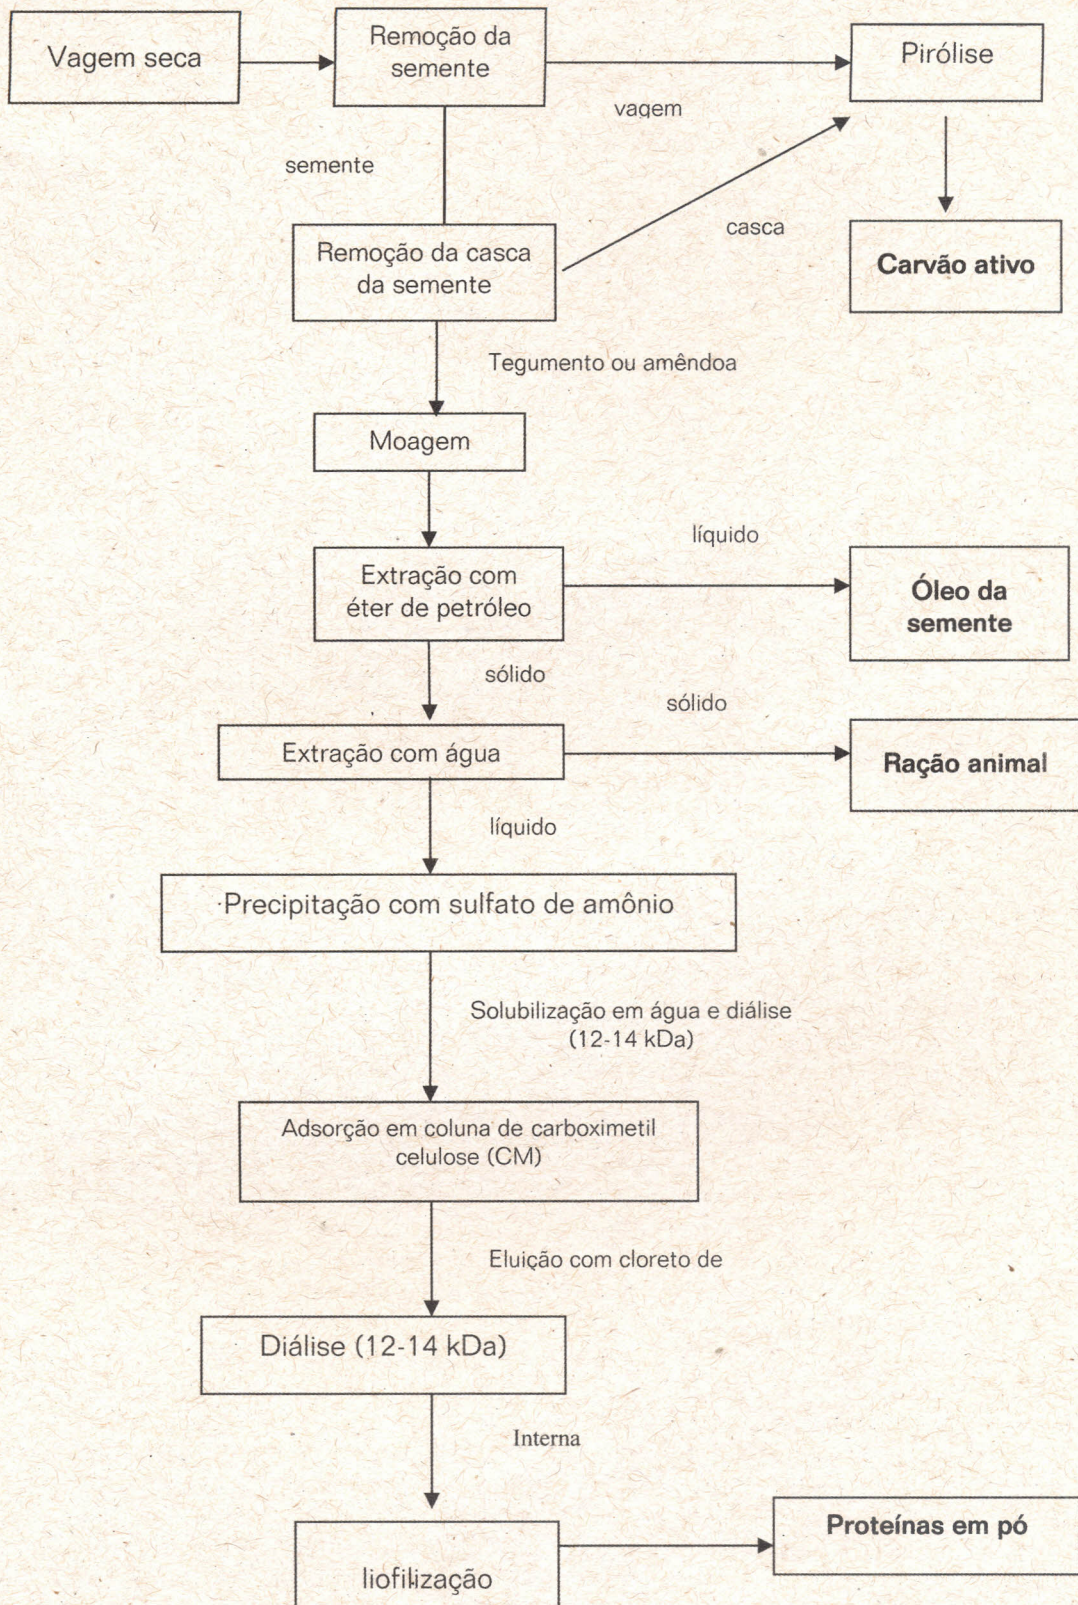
Vagem seca

Remoção da semente

vagem

Pirólise

semente

casca

Remoção da casca da semente

Carvão ativo

Tegumento ou amêndoa

Moagem

líquido

Extração com éter de petróleo

Óleo da semente

sólido

sólido

Extração com água

Ração animal

líquido

Precipitação com sulfato de amônio

Solubilização em água e diálise (12-14 kDa)

Adsorção em coluna de carboximetil celulose (CM)

Eluição com cloreto de

Diálise (12-14 kDa)

Interna

liofilização

Proteínas em pó